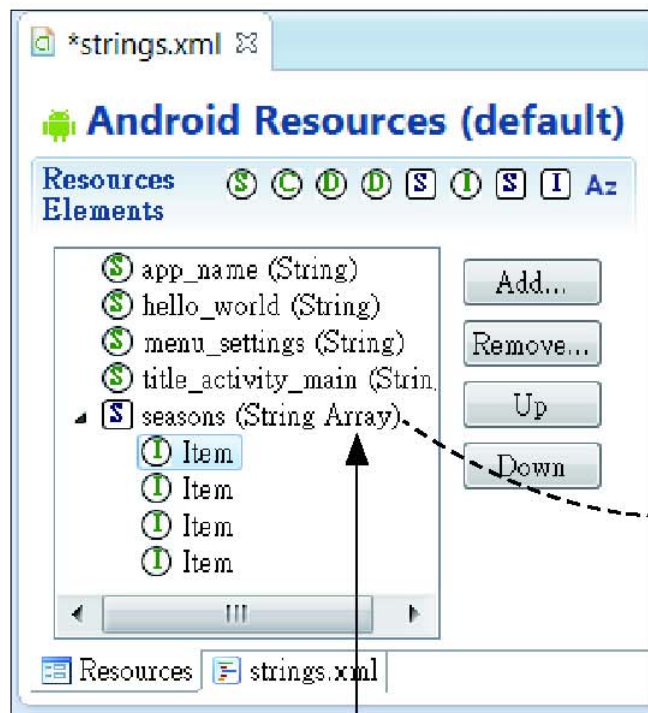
*strings.xml

Android Resources (default)

Resources Elements S C D D S I S I Az

S app_name (String)
S hello_world (String)
S menu_settings (String)
S title_activity_main (Strin
S seasons (String Array)
I Item
I Item
I Item
I Item

Add...
Remove...
Up
Down

Resources
strings.xml